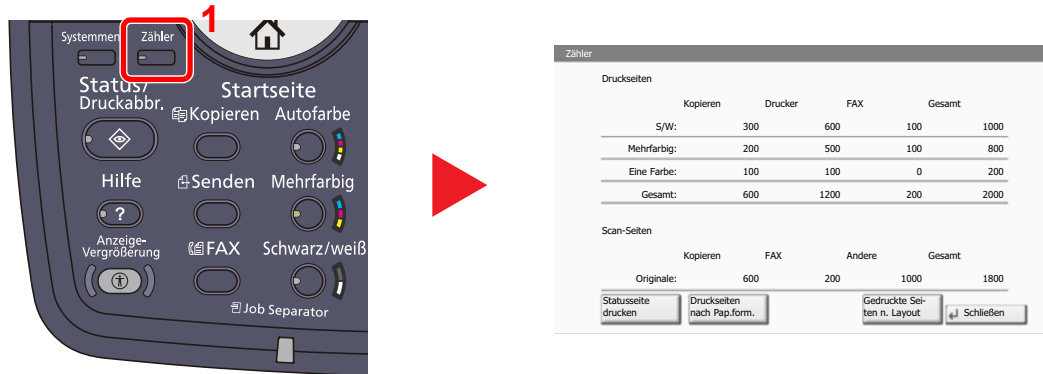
Systemmen Zähler 1

Status/ Druckabbr.

Startseite

Kopieren Autofarbe

Hilfe

Senden Mehrfarbig

Anzeige-Vergrößerung

FAX Schwarz/weiß

Job Separator

Zähler

Druckseiten

| | Kopieren | Drucker | FAX | Gesamt |
|---|---|---|---|---|
| S/W: | 300 | 600 | 100 | 1000 |
| Mehrfarbig: | 200 | 500 | 100 | 800 |
| Eine Farbe: | 100 | 100 | 0 | 200 |
| Gesamt: | 600 | 1200 | 200 | 2000 |

Scan-Seiten

| | Kopieren | FAX | Andere | Gesamt |
|---|---|---|---|---|
| Originale: | 600 | 200 | 1000 | 1800 |

Statusseite drucken

Druckseiten nach Pap.form.

Gedruckte Seiten n. Layout

Schließen